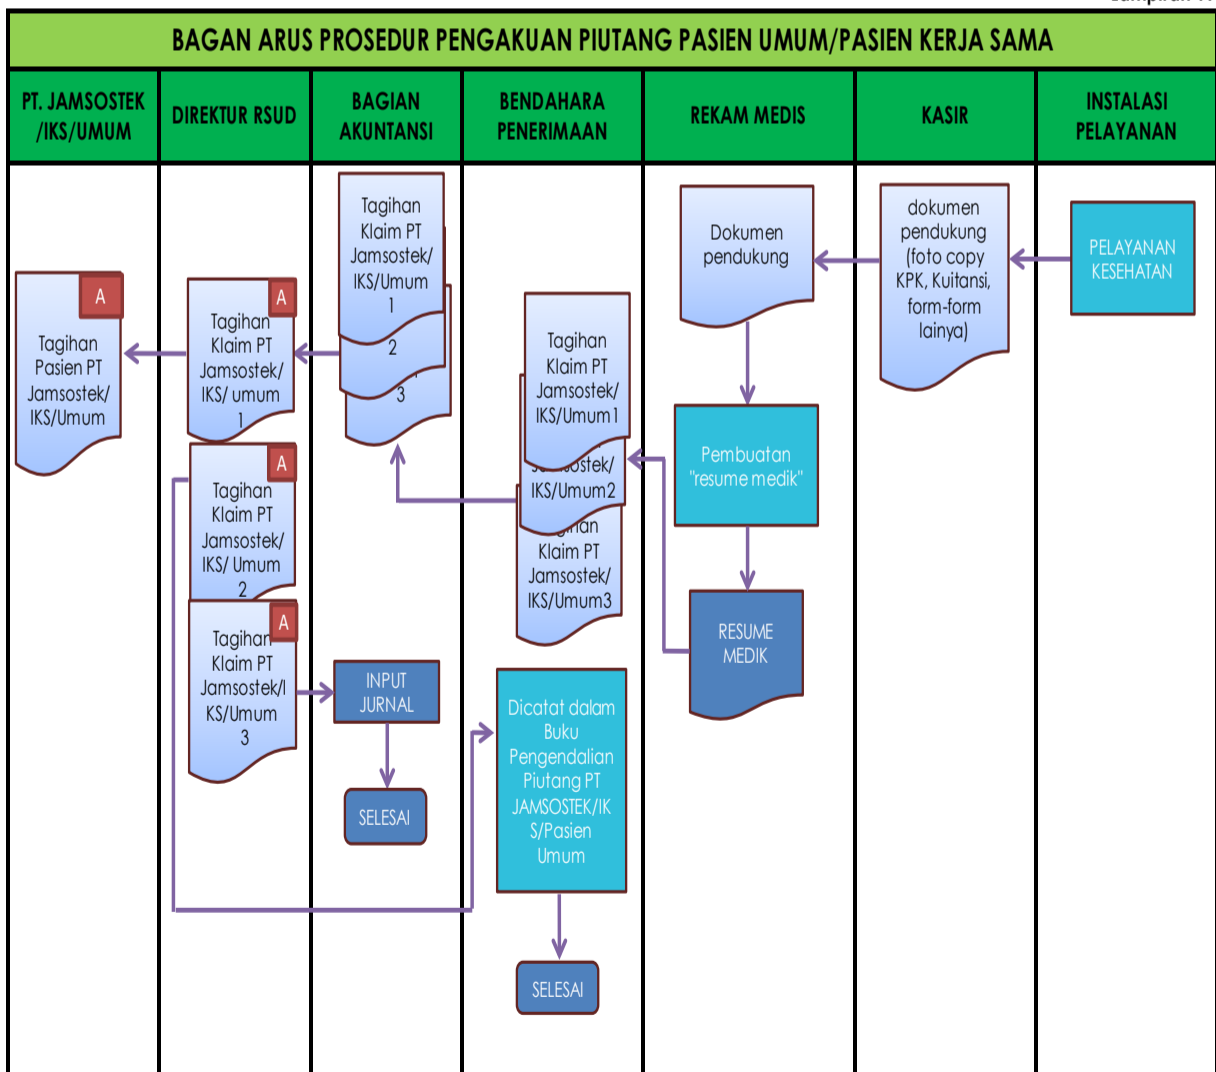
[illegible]

BAGAN ARUS PROSEDUR PENGAKUAN PIUTANG PASIEN UMUM/PASIEN KERJA SAMA

PT. JAMSOSTEK /IKS/UMUM

DIREKTUR RSUD

BAGIAN AKUNTANSI

BENDAHARA PENERIMAAN

REKAM MEDIS

KASIR

INSTALASI PELAYANAN

A

Tagihan Pasien PT Jamsostek/ IKS/Umum

A

Tagihan Klaim PT Jamsostek/ IKS/ umum 1

A

Tagihan Klaim PT Jamsostek/ IKS/ Umum 2

A

Tagihan Klaim PT Jamsostek/I KS/Umum 3

Tagihan Klaim PT Jamsostek/ IKS/Umum 1

2

3

INPUT JURNAL

SELESAI

Tagihan Klaim PT Jamsostek/ IKS/Umum1

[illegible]/ IKS/Umum2

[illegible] Klaim PT Jamsostek/ IKS/Umum3

Dicatat dalam Buku Pengendalian Piutang PT JAMSOSTEK/IKS/Pasien Umum

SELESAI

Dokumen pendukung

Pembuatan "resume medik"

RESUME MEDIK

dokumen pendukung (foto copy KPK, Kuitansi, form-form lainya)

PELAYANAN KESEHATAN